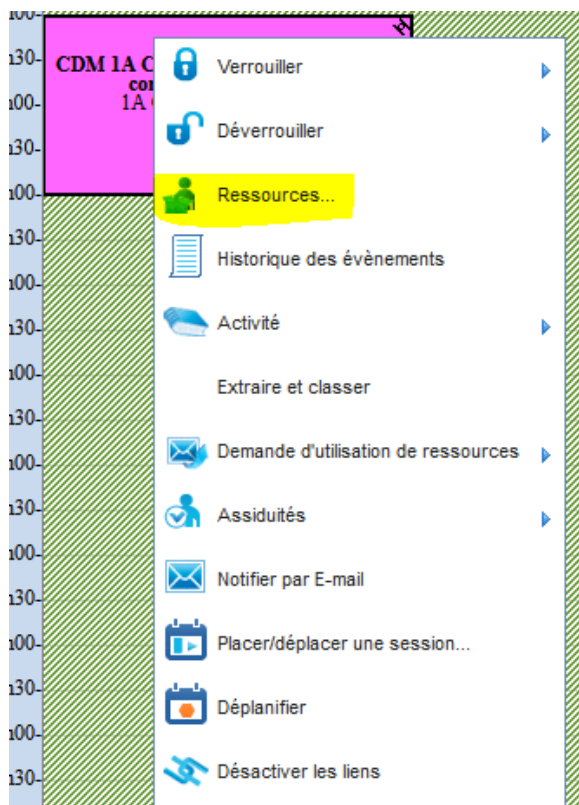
100-
130-
100-
130-
100-
130-
100-
130-
100-
130-
100-
130-
100-
130-
100-
130-
100-
130-

CDM 1A C
co
1A

Verrouiller
Déverrouiller
Ressources...
Historique des évènements
Activité
Extraire et classer
Demande d'utilisation de ressources
Assiduités
Notifier par E-mail
Placer/déplacer une session...
Déplanifier
Désactiver les liens